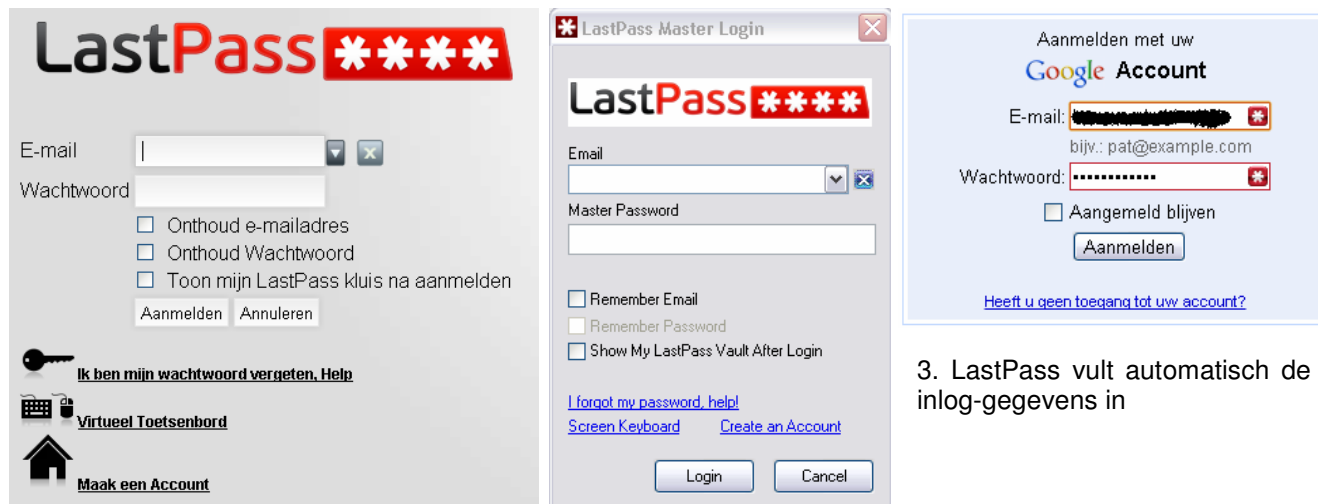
LastPass ****

E-mail

Wachtwoord

Onthoud e-mailadres

Onthoud Wachtwoord

Toon mijn LastPass kluis na aanmelden

Aanmelden Annuleren

Ik ben mijn wachtwoord vergeten, Help

Virtueel Toetsenbord

Maak een Account

LastPass Master Login

LastPass ****

Email

Master Password

Remember Email

Remember Password

Show My LastPass Vault After Login

I forgot my password, help!

Screen Keyboard

Create an Account

Login

Cancel

Aanmelden met uw

Google Account

E-mail: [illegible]

bijv.: pat@example.com

Wachtwoord: ••••••••••••

Aangemeld blijven

Aanmelden

Heeft u geen toegang tot uw account?

3. LastPass vult automatisch de inlog-gegevens in